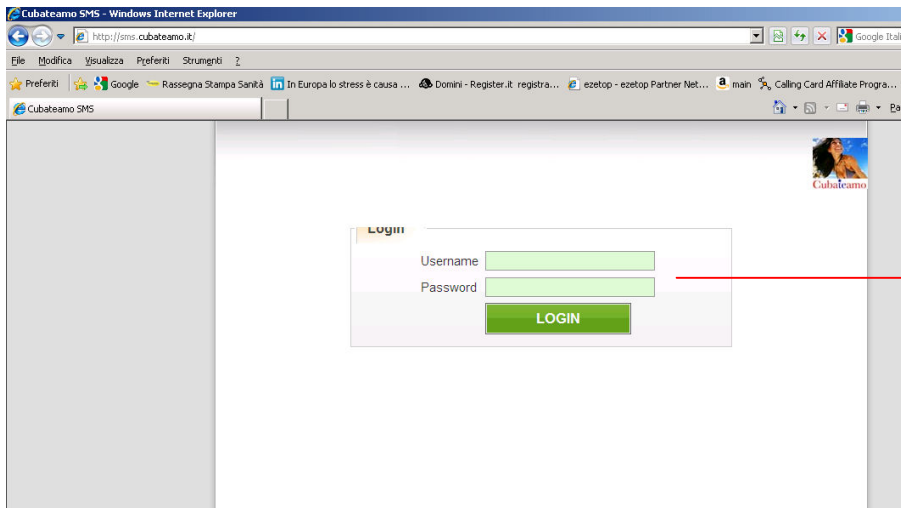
Cubateamo SMS - Windows Internet Explorer

http://sms.cubateamo.it/

Google Itali

File Modifica Visualizza Preferiti Strumenti ?

Preferiti Google Rassegna Stampa Sanità In Europa lo stress è causa ... Domini - Register.it registra... ezetop - ezetop Partner Net... main Calling Card Affiliate Progra...

Cubateamo SMS

Pa

Cubateamo

Login

Username

Password

LOGIN